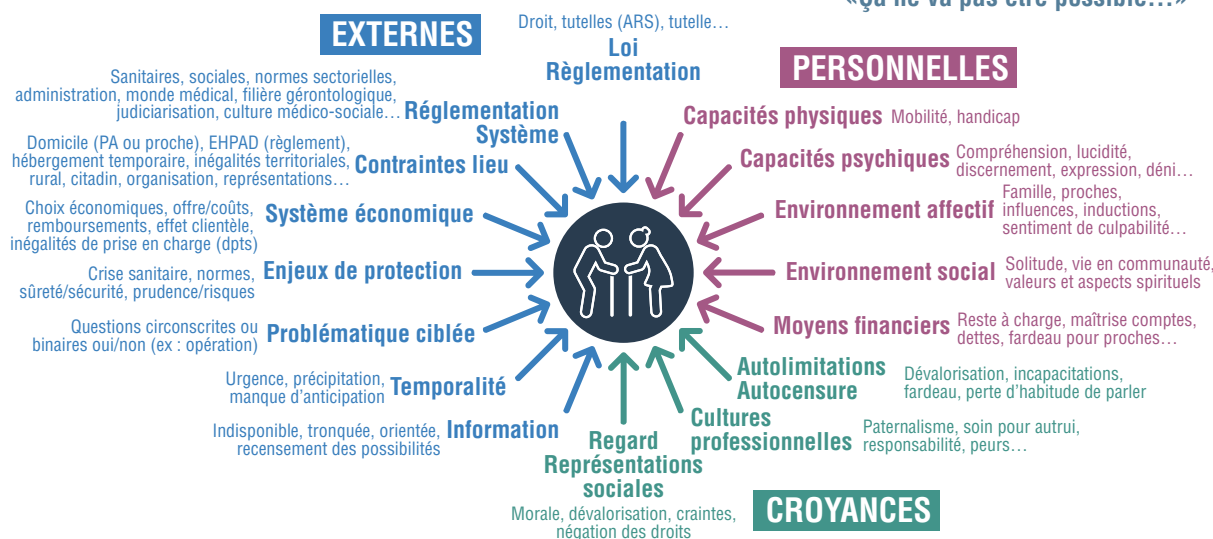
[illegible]

EXTERNES

Droit, tutelles (ARS), tutelle…
Loi
Règlementation

Sanitaires, sociales, normes sectorielles, administration, monde médical, filière gérontologique, judiciarisation, culture médico-sociale…
Réglementation
Système

Domicile (PA ou proche), EHPAD (règlement), hébergement temporaire, inégalités territoriales, rural, citadin, organisation, représentations…
Contraintes lieu

Choix économiques, offre/coûts, remboursements, effet clientèle, inégalités de prise en charge (dpts)
Système économique

Crise sanitaire, normes, sûreté/sécurité, prudence/risques
Enjeux de protection

Questions circonscrites ou binaires oui/non (ex : opération)
Problématique ciblée

Urgence, précipitation, manque d'anticipation
Temporalité

Indisponible, tronquée, orientée, recensement des possibilités
Information

PERSONNELLES

Capacités physiques
Mobilité, handicap

Capacités psychiques
Compréhension, lucidité, discernement, expression, déni…

Environnement affectif
Famille, proches, influences, inductions, sentiment de culpabilité…

Environnement social
Solitude, vie en communauté, valeurs et aspects spirituels

Moyens financiers
Reste à charge, maîtrise comptes, dettes, fardeau pour proches…

Autolimitations
Autocensure
Dévalorisation, incapacitations, fardeau, perte d'habitude de parler

Cultures
professionnelles
Paternalisme, soin pour autrui, responsabilité, peurs…

Regard
Représentations
sociales
Morale, dévalorisation, craintes, négation des droits

CROYANCES